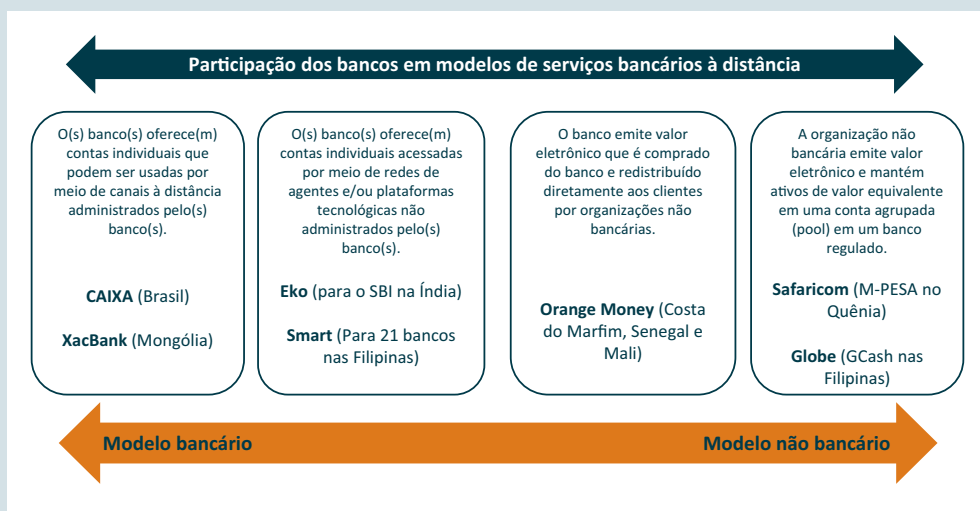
Participação dos bancos em modelos de serviços bancários à distância

O(s) banco(s) oferece(m) contas individuais que podem ser usadas por meio de canais à distância administrados pelo(s) banco(s).

**CAIXA** (Brasil)

**XacBank** (Mongólia)

O(s) banco(s) oferece(m) contas individuais acessadas por meio de redes de agentes e/ou plataformas tecnológicas não administrados pelo(s) banco(s).

**Eko** (para o SBI na Índia)

**Smart** (Para 21 bancos nas Filipinas)

O banco emite valor eletrônico que é comprado do banco e redistribuído diretamente aos clientes por organizações não bancárias.

**Orange Money** (Costa do Marfim, Senegal e Mali)

A organização não bancária emite valor eletrônico e mantém ativos de valor equivalente em uma conta agrupada (pool) em um banco regulado.

**Safaricom** (M-PESA no Quênia)

**Globe** (GCash nas Filipinas)

Modelo bancário

Modelo não bancário